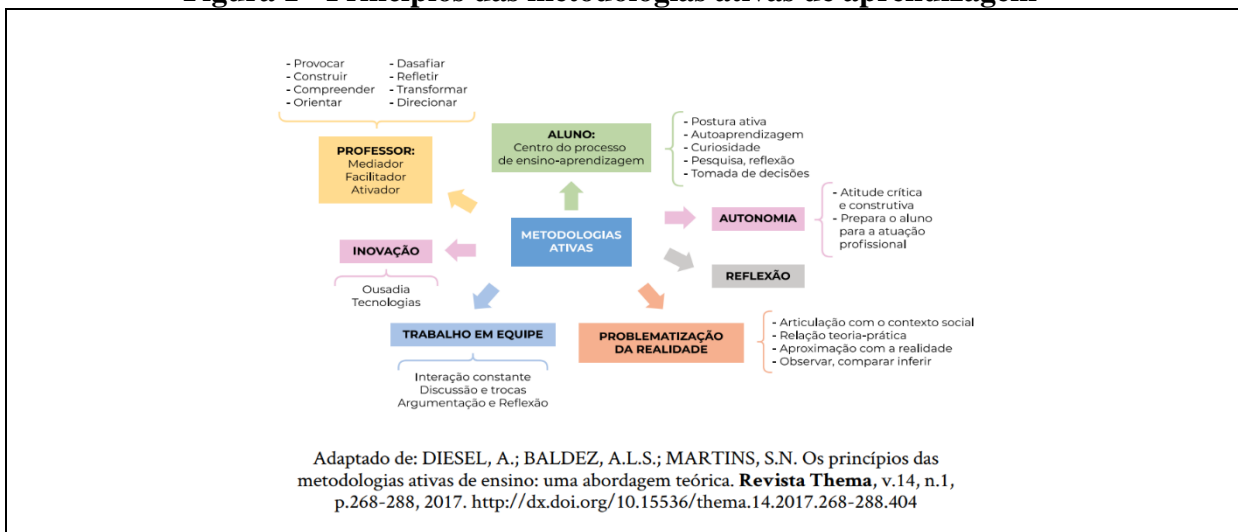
Figura 1 - Princípios das metodologias ativas de aprendizagem

- Provocar
- Construir
- Compreender
- Orientar

- Dasafiar
- Refletir
- Transformar
- Direcionar

PROFESSOR:
Mediador
Facilitador
Ativador

ALUNO:
Centro do processo de ensino-aprendizagem

- Postura ativa
- Autoaprendizagem
- Curiosidade
- Pesquisa, reflexão
- Tomada de decisões

METODOLOGIAS ATIVAS

AUTONOMIA

- Atitude crítica e construtiva
- Prepara o aluno para a atuação profissional

INOVAÇÃO

Ousadia
Tecnologias

REFLEXÃO

TRABALHO EM EQUIPE

Interação constante
Discussão e trocas
Argumentação e Reflexão

PROBLEMATIZAÇÃO DA REALIDADE

- Articulação com o contexto social
- Relação teoria-prática
- Aproximação com a realidade
- Observar, comparar inferir

Adaptado de: DIESEL, A.; BALDEZ, A.L.S.; MARTINS, S.N. Os princípios das metodologias ativas de ensino: uma abordagem teórica. **Revista Thema**, v.14, n.1, p.268-288, 2017. http://dx.doi.org/10.15536/thema.14.2017.268-288.404